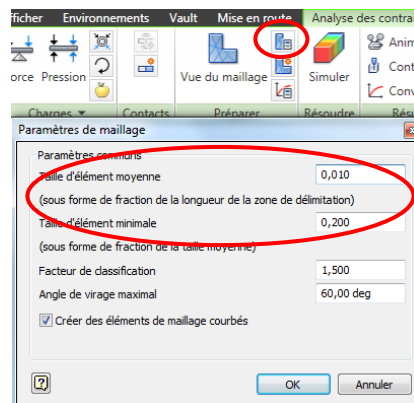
fficher Environnements Vault Mise en route Analyse des contr

orce Pression

Vue du maillage

Simuler

Anim

Cont

Conv

Charges Contacts Préparer Résoudre

Paramètres de maillage

Paramètres communs

Taille d'élément moyenne 0,010

(sous forme de fraction de la longueur de la zone de délimitation)

Taille d'élément minimale 0,200

(sous forme de fraction de la taille moyenne)

Facteur de classification 1,500

Angle de virage maximal 60,00 deg

Créer des éléments de maillage courbés

OK Annuler